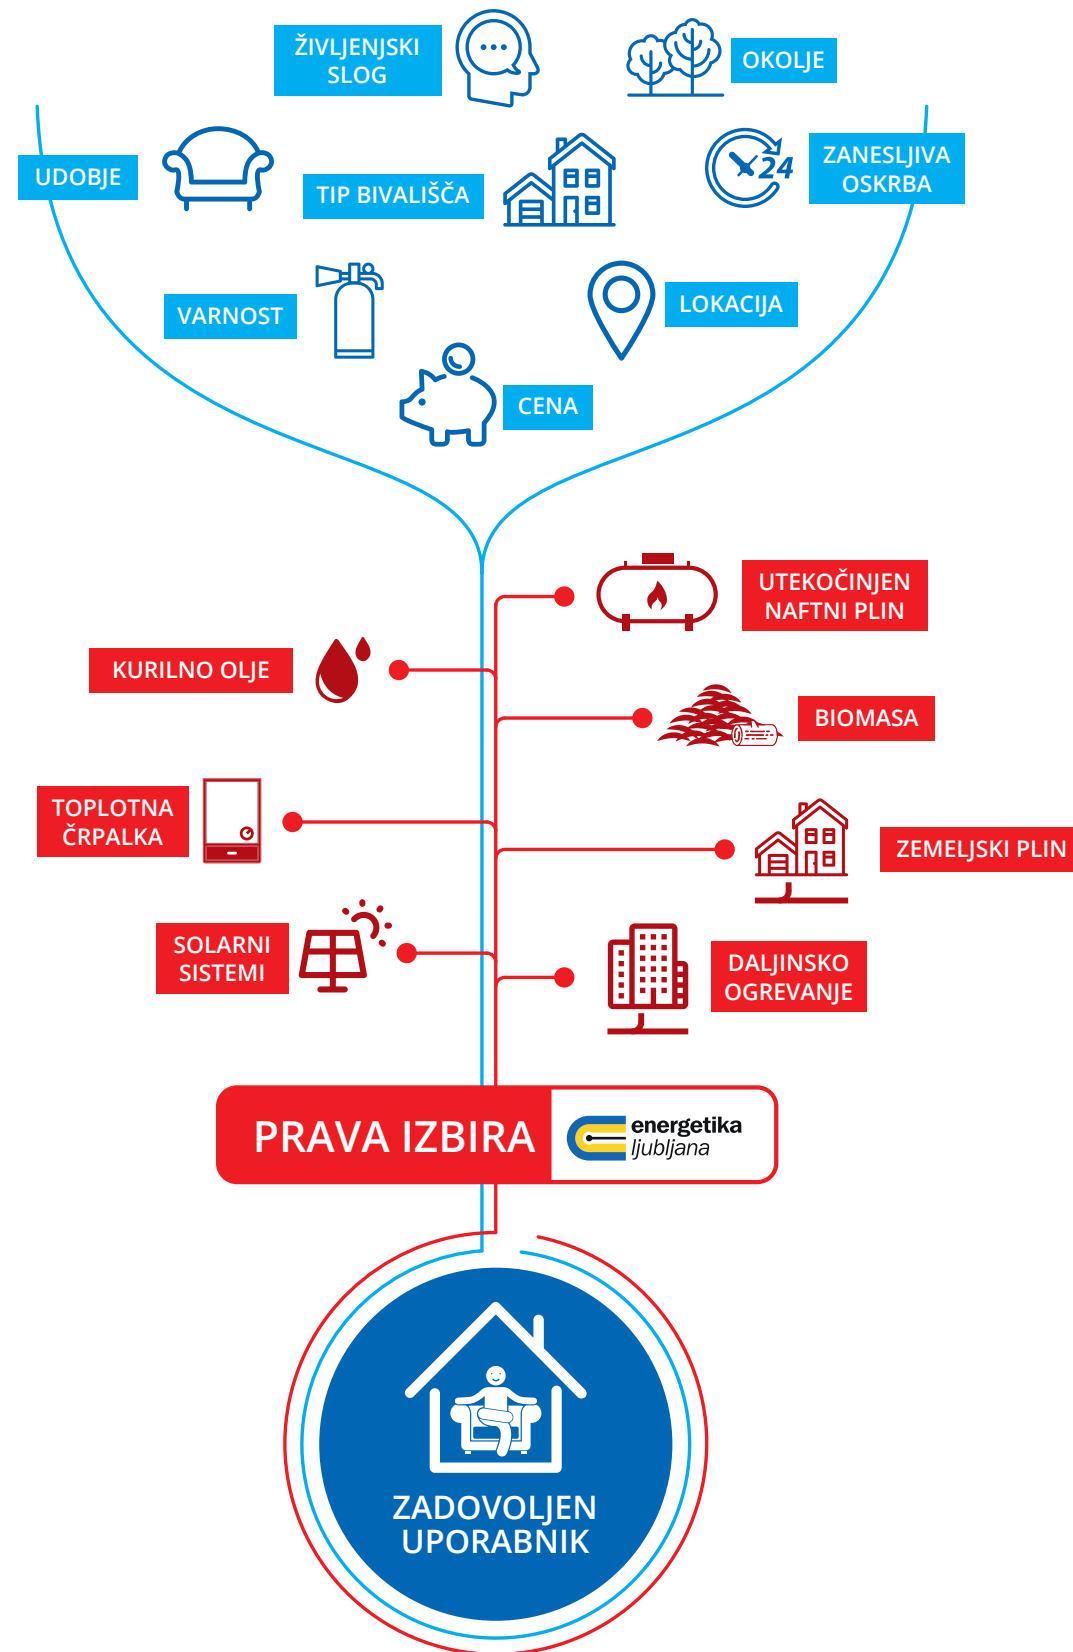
ŽIVLJENJSKI SLOG

OKOLJE

UDOBJE

TIP BIVALIŠČA

24

ZANESLJIVA OSKRBA

VARNOST

LOKACIJA

CENA

UTEKOČINJEN NAFTNI PLIN

KURILNO OLJE

BIOMASA

TOPLOTNA ČRPALKA

ZEMELJSKI PLIN

SOLARNI SISTEMI

DALJINSKO OGREVANJE

PRAVA IZBIRA

energetika ljubljana

ZADOVOLJEN UPORABNIK